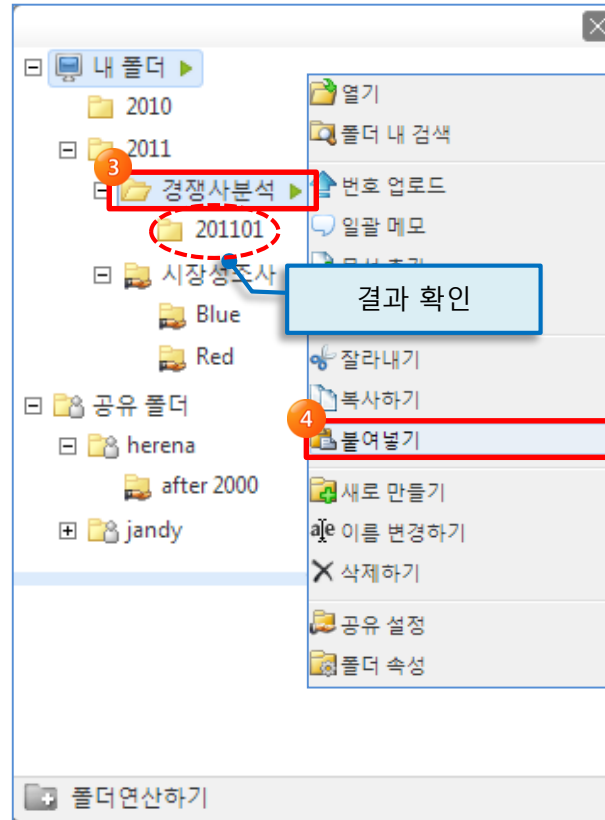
내 폴더
2010
2011
3
경쟁사분석
201101
시장성조사
Blue
Red
공유 폴더
herena
after 2000
jandy

열기
폴더 내 검색
번호 업로드
일괄 메모
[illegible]
결과 확인
잘라내기
복사하기
4
붙여넣기
새로 만들기
이름 변경하기
삭제하기
공유 설정
폴더 속성

폴더연산하기